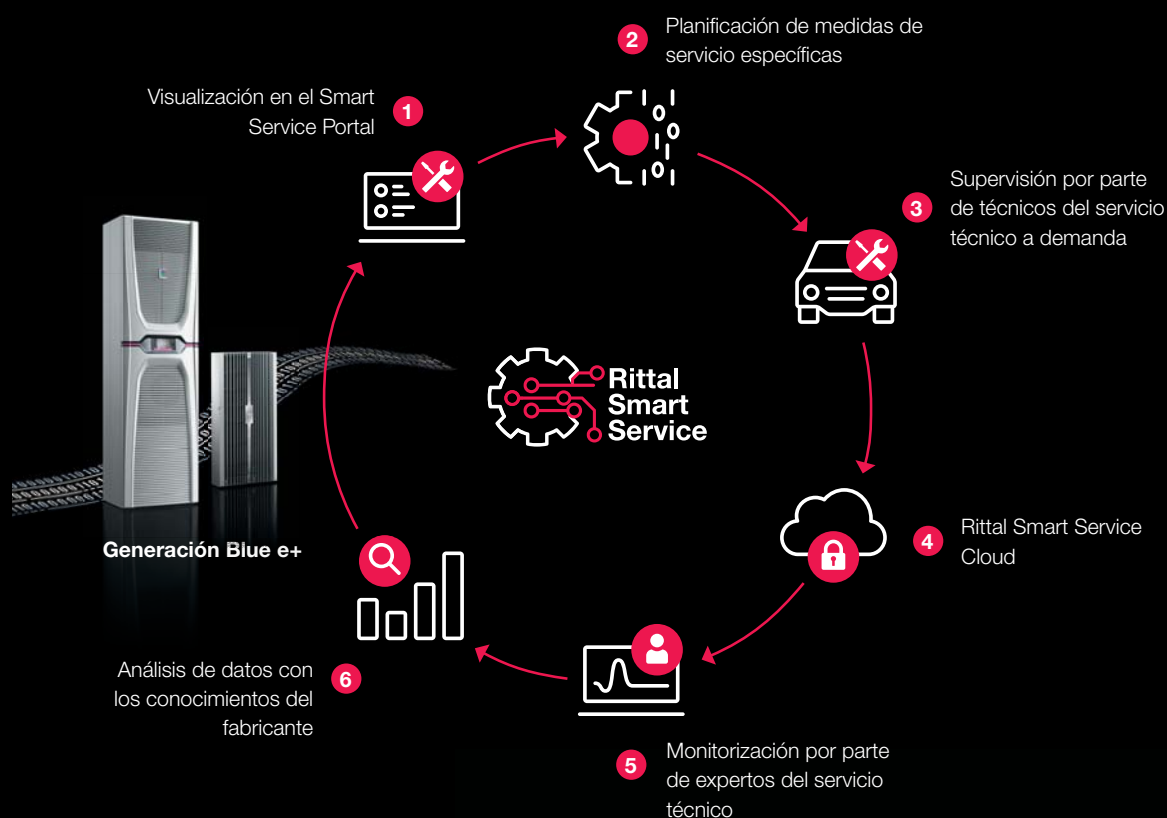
2 Planificación de medidas de servicio específicas

Visualización en el Smart Service Portal 1

3 Supervisión por parte de técnicos del servicio técnico a demanda

Rittal Smart Service

Generación Blue e+

4 Rittal Smart Service Cloud

Análisis de datos con los conocimientos del fabricante 6

5 Monitorización por parte de expertos del servicio técnico